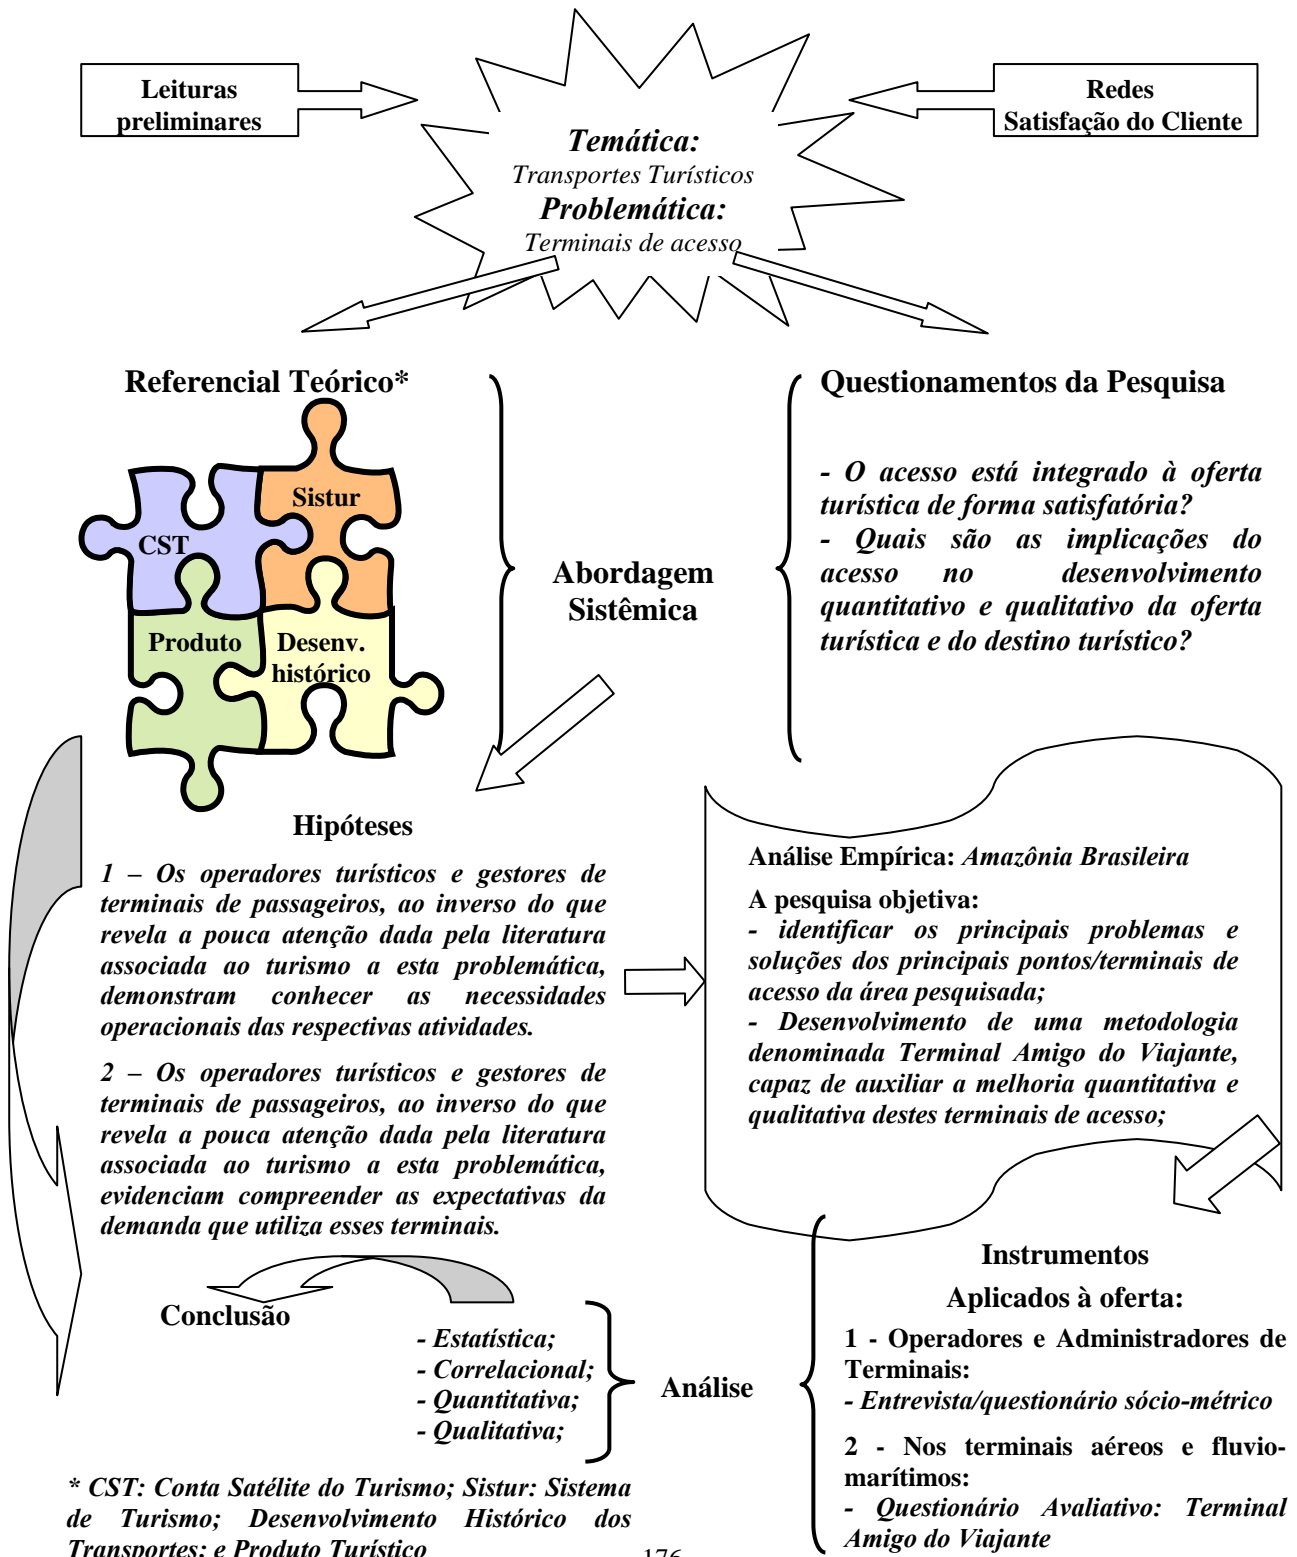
Leituras preliminares

Redes Satisfação do Cliente

Temática:
Transportes Turísticos
Problemática:
Terminais de acesso

Referencial Teórico*

Sistur
CST
Produto
Desenv. histórico

Abordagem Sistêmica

Questionamentos da Pesquisa

- O acesso está integrado à oferta turística de forma satisfatória?
- Quais são as implicações do acesso no desenvolvimento quantitativo e qualitativo da oferta turística e do destino turístico?

Hipóteses

1 – Os operadores turísticos e gestores de terminais de passageiros, ao inverso do que revela a pouca atenção dada pela literatura associada ao turismo a esta problemática, demonstram conhecer as necessidades operacionais das respectivas atividades.

2 – Os operadores turísticos e gestores de terminais de passageiros, ao inverso do que revela a pouca atenção dada pela literatura associada ao turismo a esta problemática, evidenciam compreender as expectativas da demanda que utiliza esses terminais.

Análise Empírica: Amazônia Brasileira

A pesquisa objetiva:
- identificar os principais problemas e soluções dos principais pontos/terminais de acesso da área pesquisada;
- Desenvolvimento de uma metodologia denominada Terminal Amigo do Viajante, capaz de auxiliar a melhoria quantitativa e qualitativa destes terminais de acesso;

Instrumentos

Aplicados à oferta:

1 - Operadores e Administradores de Terminais:
- Entrevista/questionário sócio-métrico

2 - Nos terminais aéreos e fluvio-marítimos:
- Questionário Avaliativo: Terminal Amigo do Viajante

Conclusão

- Estatística;
- Correlacional;
- Quantitativa;
- Qualitativa;

Análise

* CST: Conta Satélite do Turismo; Sistur: Sistema de Turismo; Desenvolvimento Histórico dos Transportes; e Produto Turístico

176